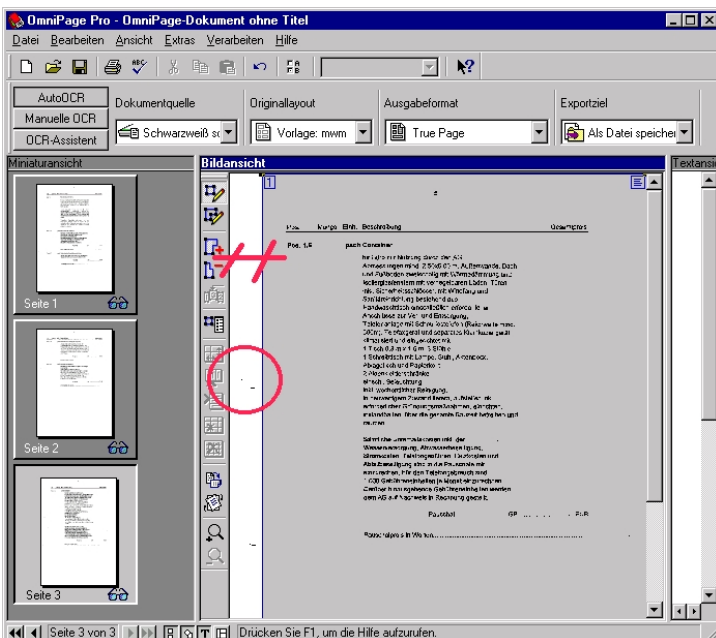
OmniPage Pro - OmniPage-Dokument ohne Titel

Datei Bearbeiten Ansicht Extras Verarbeiten Hilfe

AutoOCR
Manuelle OCR
OCR-Assistent

Dokumentquelle
Schwarzweiß sc

Originallayout
Vorlage: mwm

Ausgabeformat
True Page

Exportziel
Als Datei speicher

Miniaturansicht

Seite 1

Seite 2

Seite 3

Bildansicht

Textansi

1

Pos. Menge Einh. Beschreibung Gesamtpreis

Pos. 1.5 pauschal Container

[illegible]

Pauschal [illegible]

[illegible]

Seite 3 von 3

Drücken Sie F1, um die Hilfe aufzurufen.